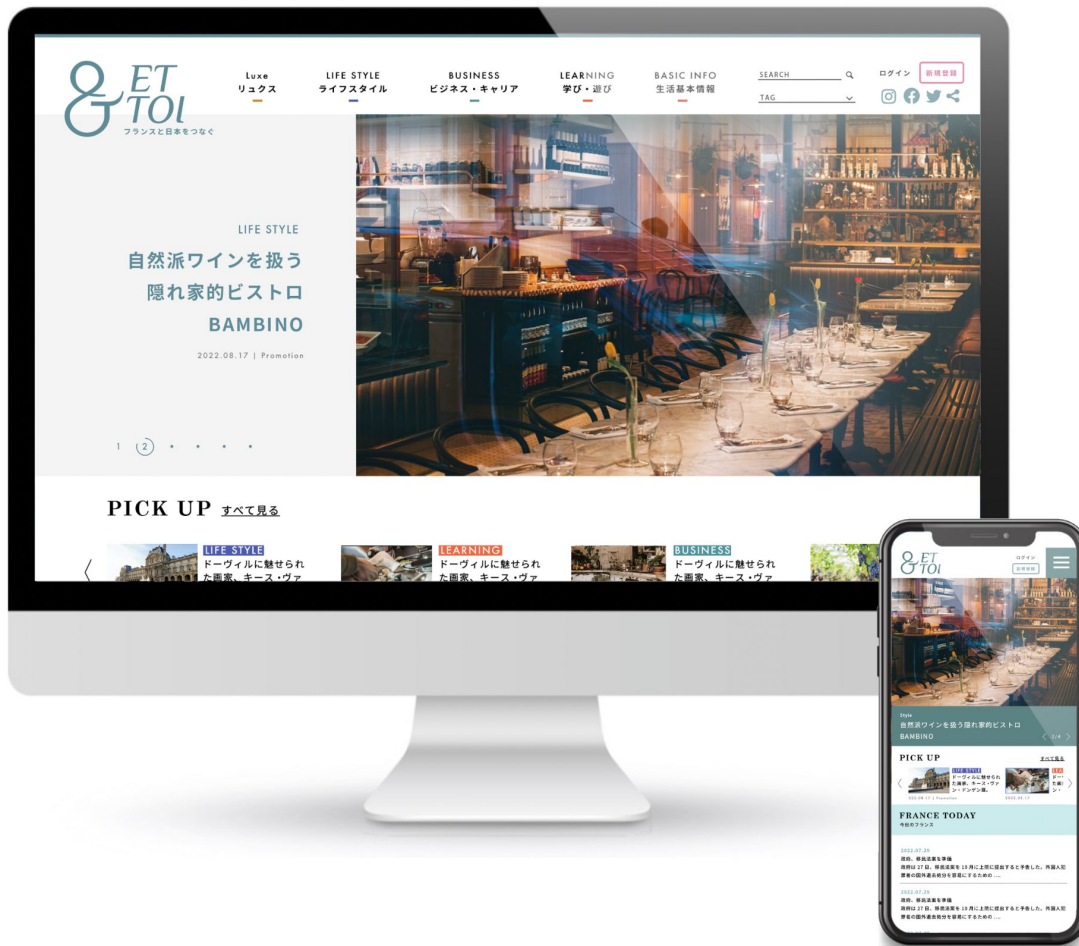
&ET TOI
フランスと日本をつなぐ

Luxe
リュクス

LIFE STYLE
ライフスタイル

BUSINESS
ビジネス・キャリア

LEARNING
学び・遊び

BASIC INFO
生活基本情報

SEARCH

TAG

ログイン

新規登録

LIFE STYLE

自然派ワインを扱う隠れ家的ビストロ BAMBINO

2022.08.17 | Promotion

1 2

PICK UP すべて見る

LIFE STYLE
ドーヴィルに魅せられた画家、キース・ヴァ

LEARNING
ドーヴィルに魅せられた画家、キース・ヴァ

BUSINESS
ドーヴィルに魅せられた画家、キース・ヴァ

&ET TOI
ログイン
新規登録

Style
自然派ワインを扱う隠れ家的ビストロ
BAMBINO
2/4

PICK UP
すべて見る

LIFE STYLE
ドーヴィルに魅せられた画家、キース・ヴァン・ドンゲン展。
2022.08.17 | Promotion
2022.08.17

FRANCE TODAY
今日のフランス

2022.07.20
政府、移民法案を準備
政府は27日、移民法案を10月に上院に提出すると予告した。外国人犯罪者の国外退去処分を容易にするための ...

2022.07.20
政府、移民法案を準備
政府は27日、移民法案を10月に上院に提出すると予告した。外国人犯罪者の国外退去処分を容易にするための ...